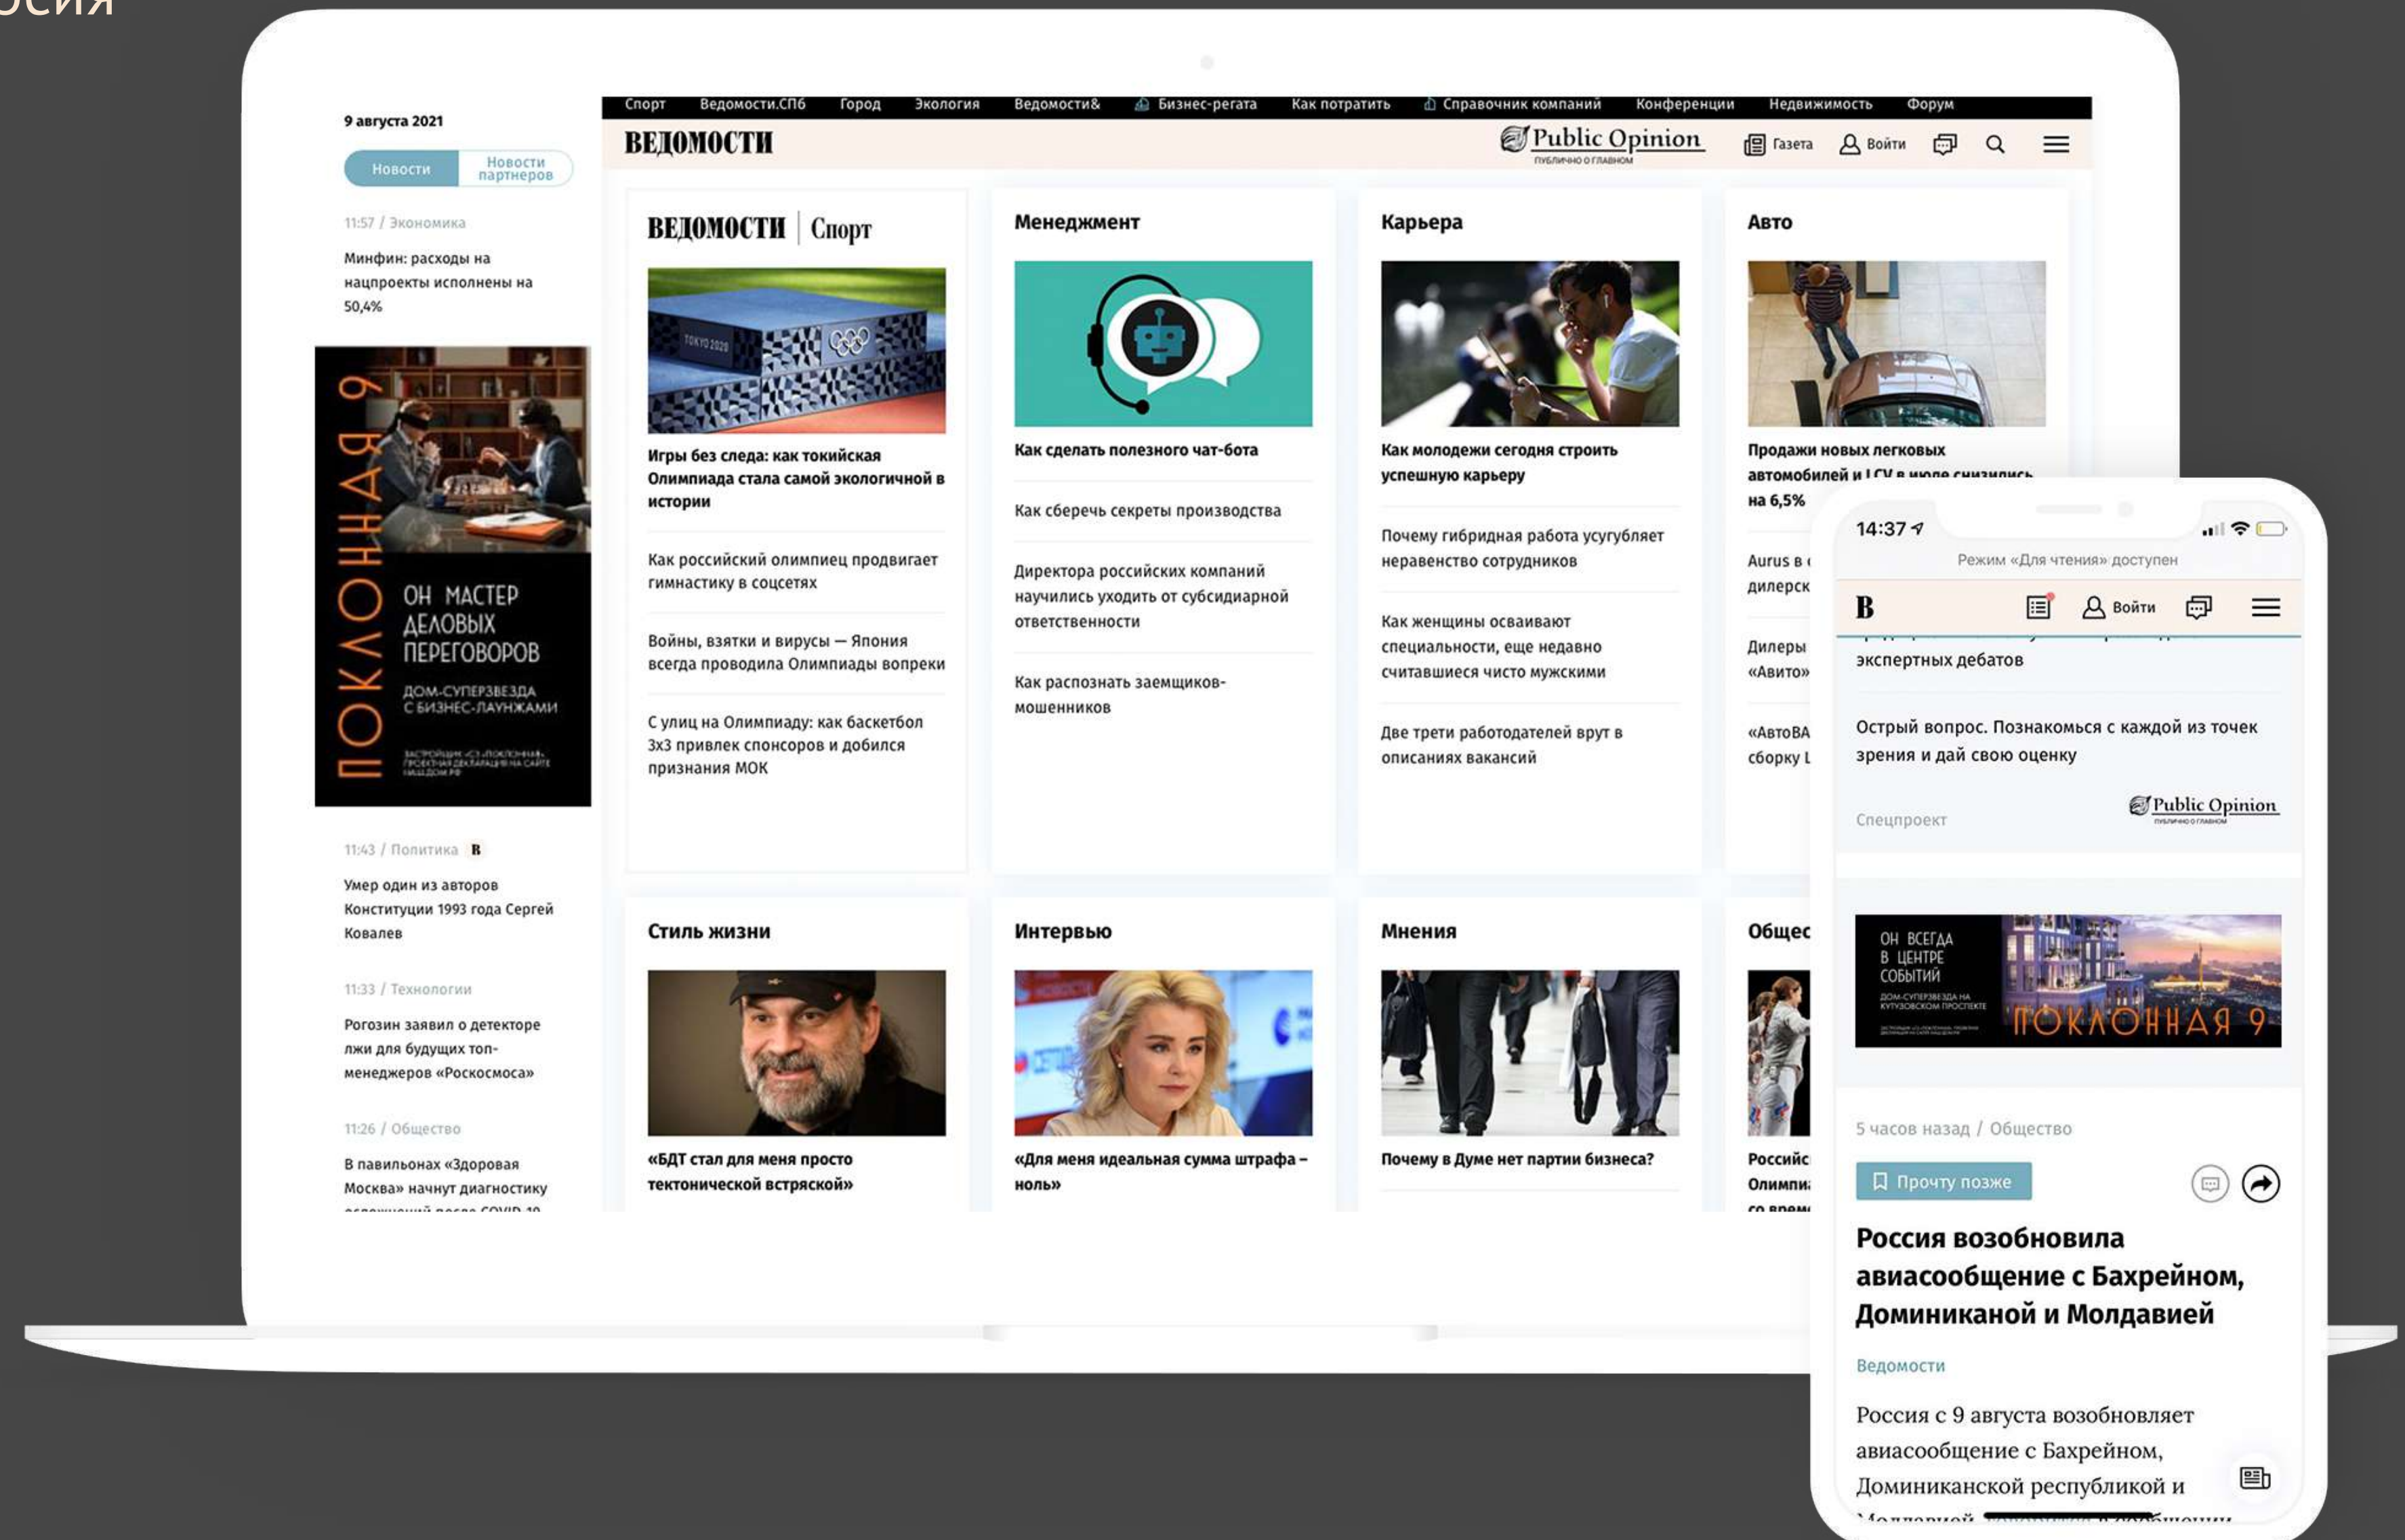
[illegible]сия

9 августа 2021

Новости | Новости партнеров

11:57 / Экономика

Минфин: расходы на нацпроекты исполнены на 50,4%

ПОКЛОННАЯ 9

ОН МАСТЕР ДЕЛОВЫХ ПЕРЕГОВОРОВ

ДОМ-СУПЕРЗВЕЗДА С БИЗНЕС-ЛАУНЖАМИ

11:43 / Политика

Умер один из авторов Конституции 1993 года Сергей Ковалев

11:33 / Технологии

Рогозин заявил о детекторе лжи для будущих топ-менеджеров «Роскосмоса»

11:26 / Общество

В павильонах «Здоровая Москва» начнут диагностику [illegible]

Спорт | Ведомости.СПб | Город | Экология | Ведомости& | Бизнес-регата | Как потратить | Справочник компаний | Конференции | Недвижимость | Форум

ВЕДОМОСТИ

Public Opinion
ПУБЛИЧНО О ГЛАВНОМ

Газета | Войти

ВЕДОМОСТИ | Спорт

Игры без следа: как токийская Олимпиада стала самой экологичной в истории

Как российский олимпиец продвигает гимнастику в соцсетях

Войны, взятки и вирусы — Япония всегда проводила Олимпиады вопреки

С улиц на Олимпиаду: как баскетбол 3x3 привлек спонсоров и добился признания МОК

Менеджмент

Как сделать полезного чат-бота

Как сберечь секреты производства

Директора российских компаний научились уходить от субсидиарной ответственности

Как распознать заемщиков-мошенников

Карьера

Как молодежи сегодня строить успешную карьеру

Почему гибридная работа усугубляет неравенство сотрудников

Как женщины осваивают специальности, еще недавно считавшиеся чисто мужскими

Две трети работодателей врут в описаниях вакансий

Авто

Продажи новых легковых автомобилей и LCV в июле снизились на 6,5%

Aurus в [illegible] дилерск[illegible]

Дилеры «Авито»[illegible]

«АвтоВА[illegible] сборку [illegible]

Стиль жизни

«БДТ стал для меня просто тектонической встряской»

Интервью

«Для меня идеальная сумма штрафа – ноль»

Мнения

Почему в Думе нет партии бизнеса?

Общес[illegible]

Российс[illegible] Олимпи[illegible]

14:37

Режим «Для чтения» доступен

В | Войти

экспертных дебатов

Острый вопрос. Познакомься с каждой из точек зрения и дай свою оценку

Спецпроект

Public Opinion

ОН ВСЕГДА В ЦЕНТРЕ СОБЫТИЙ

ПОКЛОННАЯ 9

5 часов назад / Общество

Прочту позже

Россия возобновила авиасообщение с Бахрейном, Доминиканой и Молдавией

Ведомости

Россия с 9 августа возобновляет авиасообщение с Бахрейном, Доминиканской республикой и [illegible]